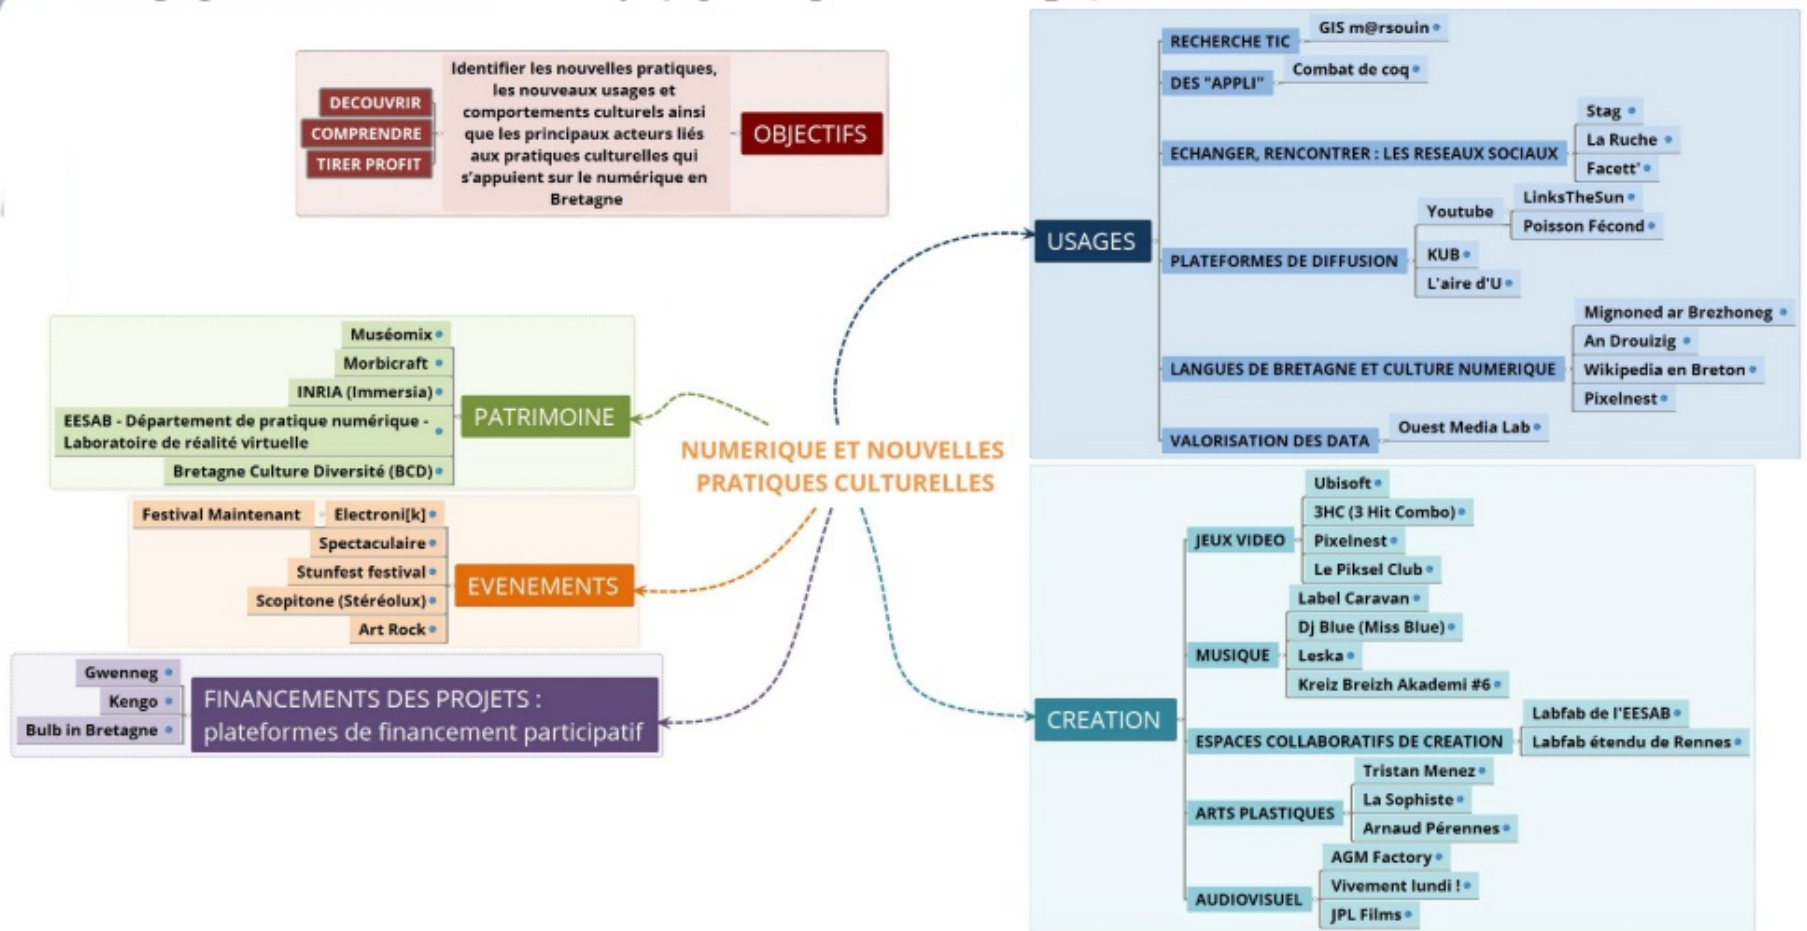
DECOUVRIR
COMPRENDRE
TIRER PROFIT

Identifier les nouvelles pratiques, les nouveaux usages et comportements culturels ainsi que les principaux acteurs liés aux pratiques culturelles qui s'appuient sur le numérique en Bretagne

OBJECTIFS

USAGES
RECHERCHE TIC
GIS m@rsouin
DES "APPLI"
Combat de coq
ECHANGER, RENCONTRER : LES RESEAUX SOCIAUX
Stag
La Ruche
Facett'
PLATEFORMES DE DIFFUSION
Youtube
LinksTheSun
Poisson Fécond
KUB
L'aire d'U
LANGUES DE BRETAGNE ET CULTURE NUMERIQUE
Mignoned ar Brezhoneg
An Drouizig
Wikipedia en Breton
Pixelnest
VALORISATION DES DATA
Ouest Media Lab

NUMERIQUE ET NOUVELLES PRATIQUES CULTURELLES

PATRIMOINE
Muséomix
Morbicraft
INRIA (Immersia)
EESAB - Département de pratique numérique - Laboratoire de réalité virtuelle
Bretagne Culture Diversité (BCD)

EVENEMENTS
Festival Maintenant
Electroni[k]
Spectaculaire
Stunfest festival
Scopitone (Stéréolux)
Art Rock

FINANCEMENTS DES PROJETS : plateformes de financement participatif
Gwenneg
Kengo
Bulb in Bretagne

CREATION
JEUX VIDEO
Ubisoft
3HC (3 Hit Combo)
Pixelnest
Le Piksel Club
MUSIQUE
Label Caravan
Dj Blue (Miss Blue)
Leska
Kreiz Breizh Akademi #6
ESPACES COLLABORATIFS DE CREATION
Labfab de l'EESAB
Labfab étendu de Rennes
ARTS PLASTIQUES
Tristan Menez
La Sophiste
Arnaud Pérennes
AUDIOVISUEL
AGM Factory
Vivement lundi !
JPL Films